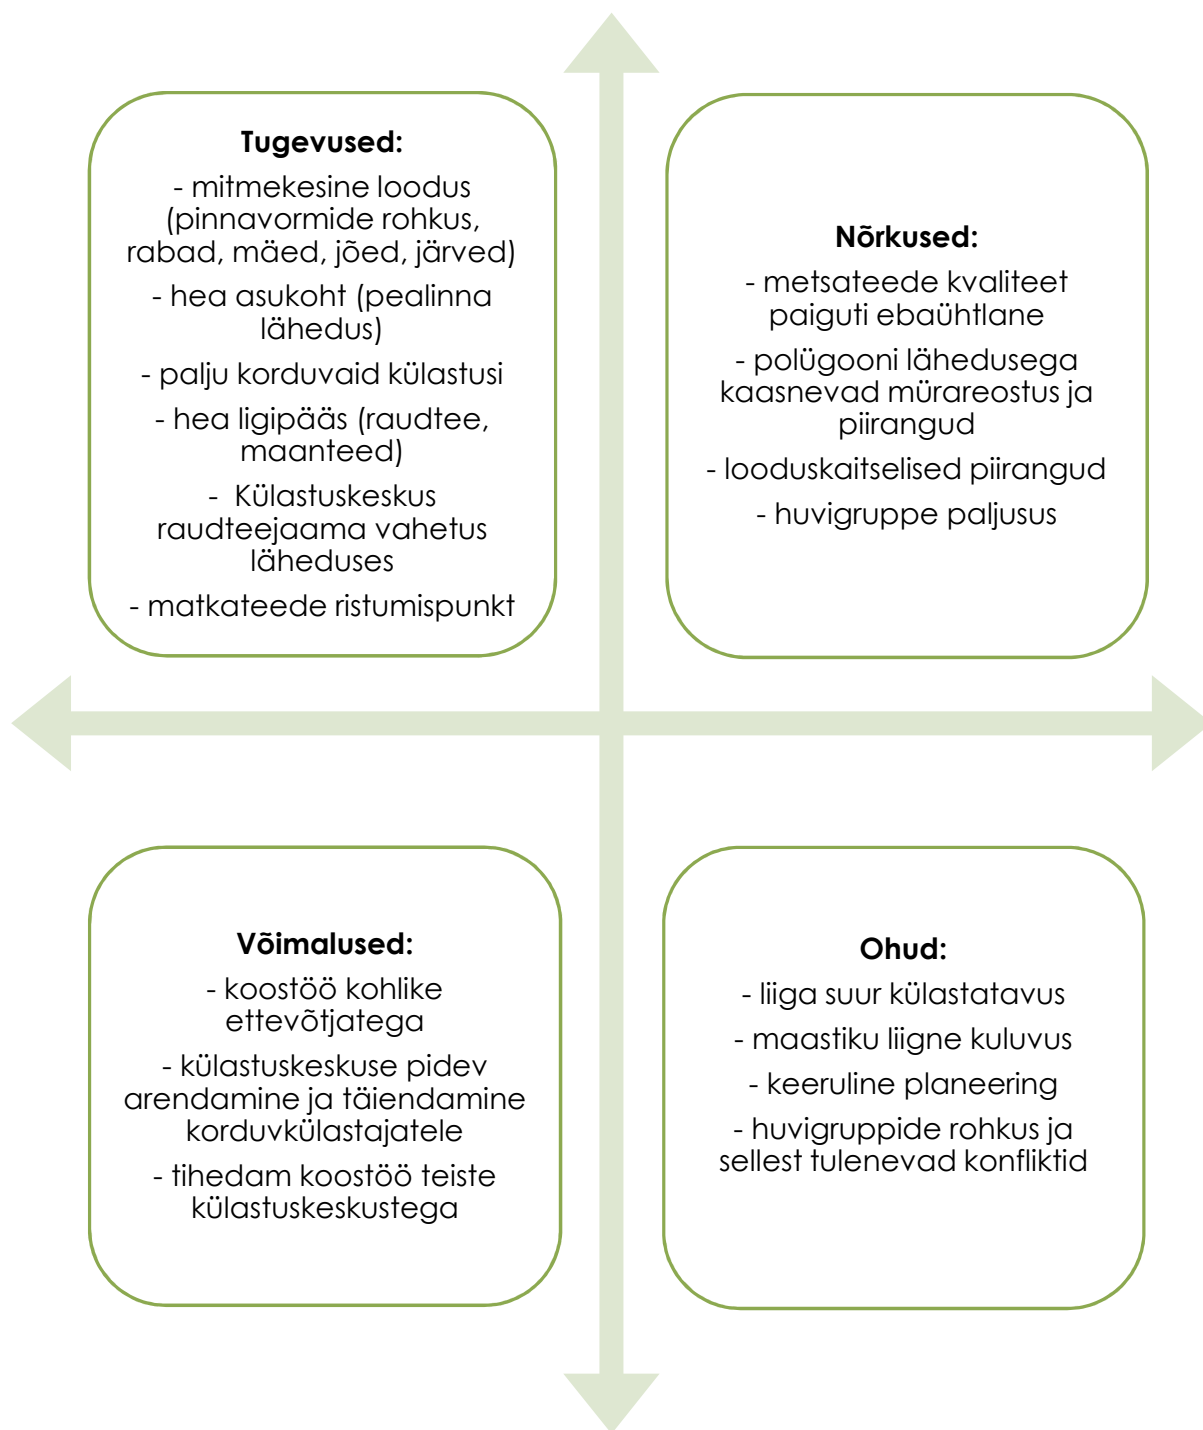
Tugevused:

- mitmekesine loodus (pinnavormide rohkus, rabad, mäed, jõed, järved)

- hea asukoht (pealinna lähedus)

- palju korduvaid külastusi

- hea ligipääs (raudtee, maanteed)

- Külastuskeskus raudteejaama vahetus läheduses

- matkateede ristumispunkt

Nõrkused:

- metsateede kvaliteet paiguti ebaühtlane

- polügooni lähedusega kaasnevad mürareostus ja piirangud

- looduskaitselised piirangud

- huvigruppe paljusus

Võimalused:

- koostöö kohlike ettevõtjatega

- külastuskeskuse pidev arendamine ja täiendamine korduvkülastajatele

- tihedam koostöö teiste külastuskeskustega

Ohud:

- liiga suur külastatavus

- maastiku liigne kuluvus

- keeruline planeering

- huvigruppide rohkus ja sellest tulenevad konfliktid